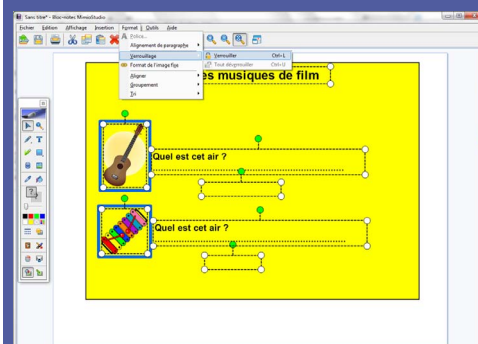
Sans titre* - Bloc-notes MimioStudio

Fichier Edition Affichage Insertion Format Outils Aide

Police...
Alignement de paragraphe
Verrouillage
Format de l'image fixe
Aligner
Groupement
Tri

Verrouiller Ctrl+L
Tout déverrouiller Ctrl+U

es musiques de film

Quel est cet air ?

Quel est cet air ?